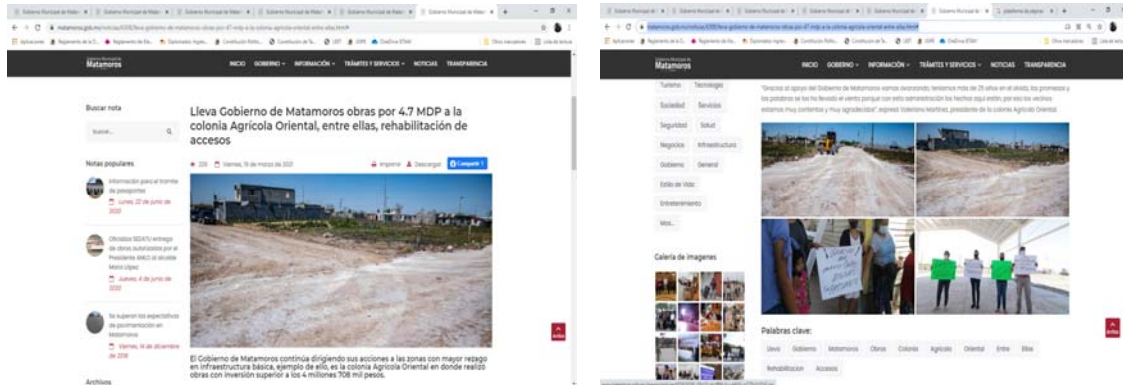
Matamoros

INICIO GOBIERNO INFORMACIÓN TRÁMITES Y SERVICIOS NOTICIAS TRANSPARENCIA

Buscar nota

Buscar...

Notas populares

Información para el trámite de pasaportes

Lunes, 22 de junio de 2020

Otorgan SEDATU entrega de obras autorizadas por el Presidente AMLO al alcalde Mario López

Jueves, 4 de junio de 2020

Se superan las expectativas de pavimentación en Matamoros

Viernes, 14 de diciembre de 2018

Archivos

Lleva Gobierno de Matamoros obras por 4.7 MDP a la colonia Agrícola Oriental, entre ellas, rehabilitación de accesos

Viernes, 19 de marzo de 2021

Imprimir Descargar Compartir

El Gobierno de Matamoros continúa dirigiendo sus acciones a las zonas con mayor rezago en infraestructura básica, ejemplo de ello, es la colonia Agrícola Oriental en donde realizó obras con inversión superior a los 4 millones 708 mil pesos.

Matamoros

INICIO GOBIERNO INFORMACIÓN TRÁMITES Y SERVICIOS NOTICIAS TRANSPARENCIA

Turismo Tecnología

Sociedad Servicios

Seguridad Salud

Negocios Infraestructura

Gobierno General

Estilo de Vida

Entretenimiento

Más...

Galería de imagenes

"Gracias al apoyo del Gobierno de Matamoros vamos avanzando, tenemos más de 25 años en el olvido, las promesas y las palabras se las ha llevado el viento porque con esta administración los hechos aquí están, por eso los vecinos estamos muy contentos y muy agradecidos", expresó Valeriano Martínez, presidente de la colonia Agrícola Oriental.

Palabras clave:

Lleva Gobierno Matamoros Obras Colonia Agricola Oriental Entre Ellas Rehabilitacion Accesos